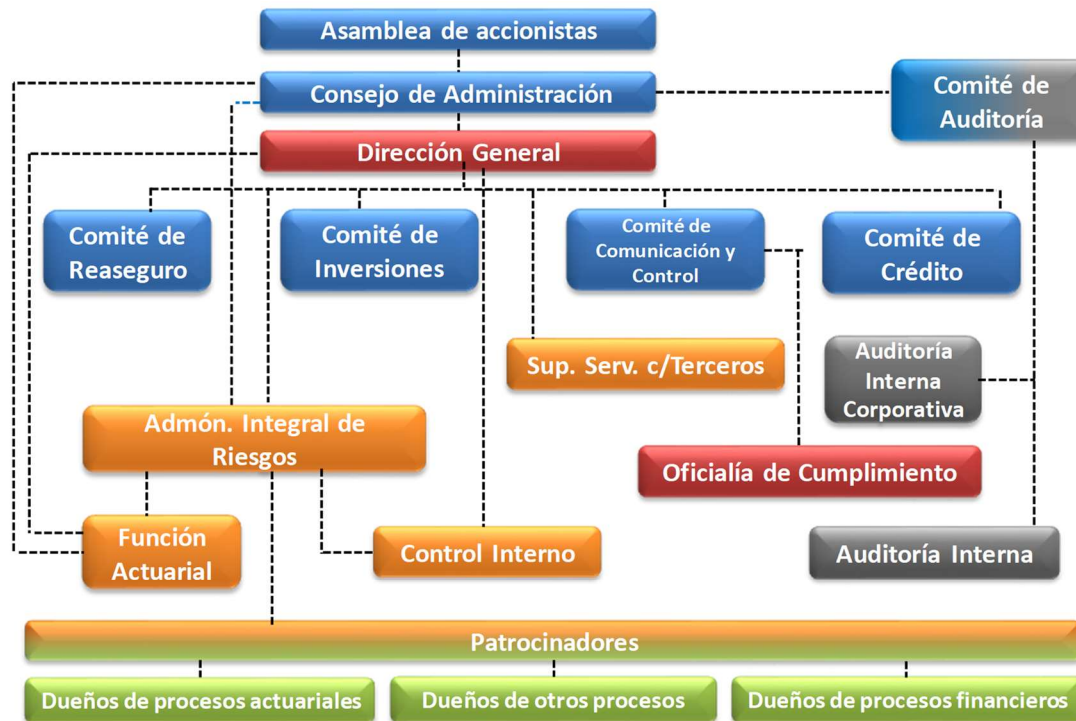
Asamblea de accionistas

Consejo de Administración

Comité de Auditoría

Dirección General

Comité de Reaseguro

Comité de Inversiones

Comité de Comunicación y Control

Comité de Crédito

Sup. Serv. c/Terceros

Auditoría Interna Corporativa

Admón. Integral de Riesgos

Oficialía de Cumplimiento

Función Actuarial

Control Interno

Auditoría Interna

Patrocinadores

Dueños de procesos actuariales

Dueños de otros procesos

Dueños de procesos financieros